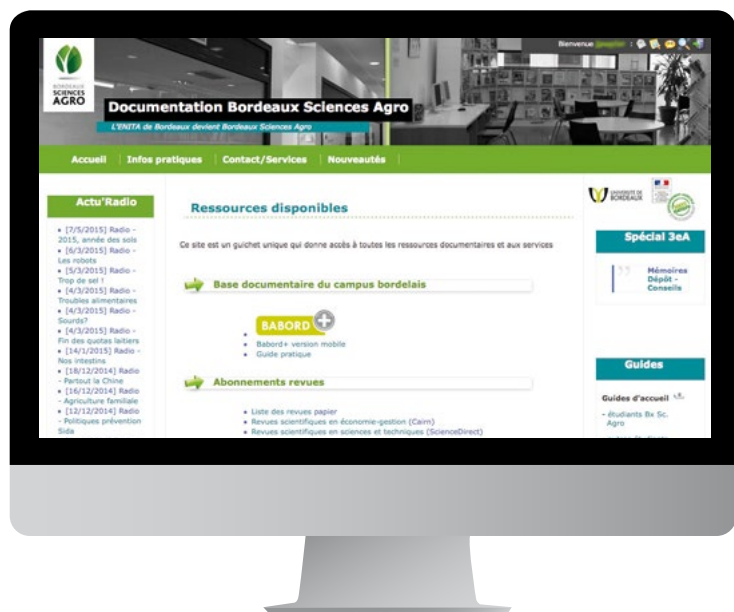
BORDEAUX SCIENCES AGRO

Bienvenue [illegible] !

Documentation Bordeaux Sciences Agro

L'ENITA de Bordeaux devient Bordeaux Sciences Agro

Accueil | Infos pratiques | Contact/Services | Nouveautés

Actu'Radio

- [7/5/2015] Radio - 2015, année des sols
- [6/5/2015] Radio - Les robots
- [5/3/2015] Radio - Trop de sel !
- [4/3/2015] Radio - Troubles alimentaires
- [4/3/2015] Radio - Sourds?
- [4/3/2015] Radio - Fin des quotas laitiers
- [14/1/2015] Radio - Nos intestins
- [18/12/2014] Radio - Partout la Chine
- [16/12/2014] Radio - Agriculture familiale
- [12/12/2014] Radio - Politiques prévention Sida

Ressources disponibles

Ce site est un guichet unique qui donne accès à toutes les ressources documentaires et aux services

Base documentaire du campus bordelais

BABORD+
- Babord+ version mobile
- Guide pratique

Abonnements revues

- Liste des revues papier
- Revues scientifiques en économie-gestion (Cairn)
- Revues scientifiques en sciences et techniques (ScienceDirect)

UNIVERSITÉ DE BORDEAUX

Spécial 3eA

Mémoires Dépôt - Conseils

Guides

Guides d'accueil
- étudiants Bx Sc. Agro